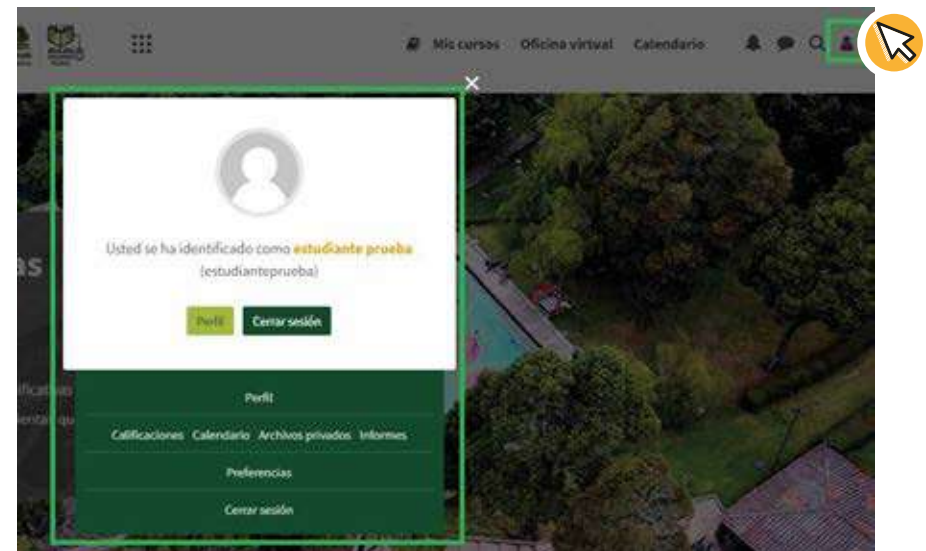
Mis cursos Oficina virtual Calendario

×

Usted se ha identificado como estudiante prueba (estudianteprueba)

Perfil Cerrar sesión

as

Perfil

Calificaciones Calendario Archivos privados Informes

Preferencias

Cerrar sesión